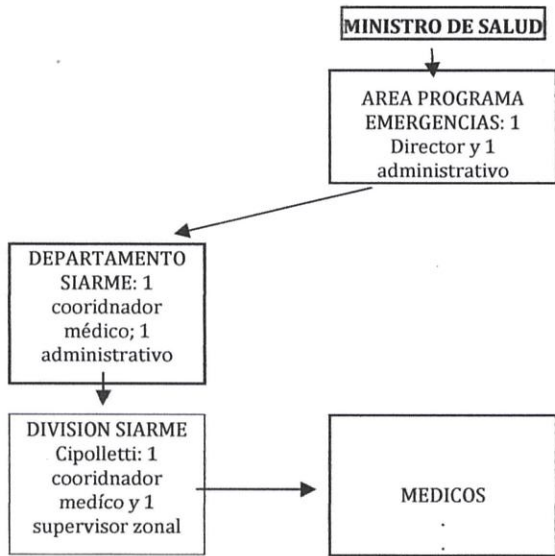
MINISTRO DE SALUD

AREA PROGRAMA EMERGENCIAS: 1 Director y 1 administrativo

DEPARTAMENTO SIARME: 1 cooridnador médico; 1 administrativo

DIVISION SIARME Cipolletti: 1 cooridnador medíco y 1 supervisor zonal

MEDICOS